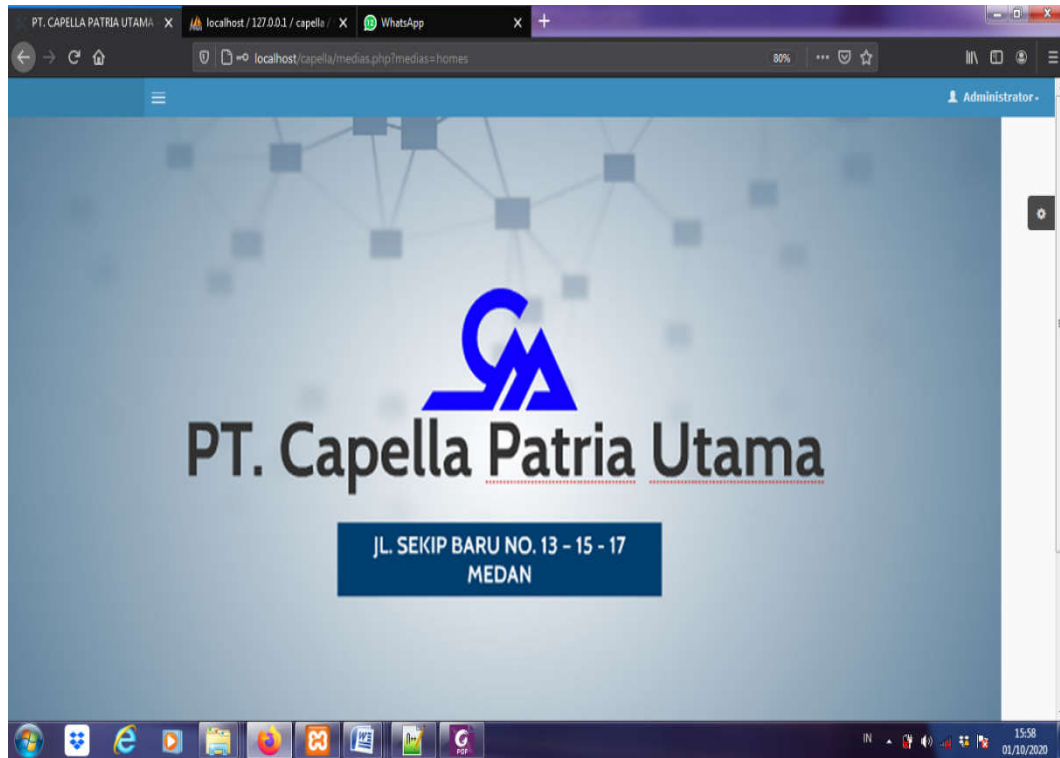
PT. CAPELLA PATRIA UTAMA
localhost / 127.0.0.1 / capella /
12 WhatsApp

localhost/capella/medias.php?medias=homes

80%

Administrator

PT. Capella Patria Utama

JL. SEKIP BARU NO. 13 - 15 - 17
MEDAN

IN
15:58
01/10/2020